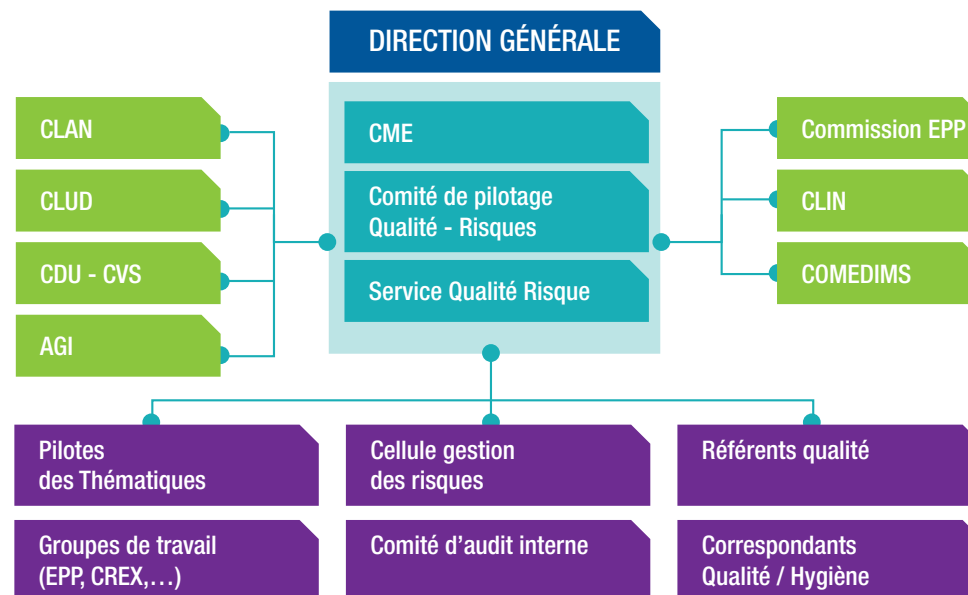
DIRECTION GÉNÉRALE

CLAN

CLUD

CDU - CVS

AGI

CME

Comité de pilotage Qualité - Risques

Service Qualité Risque

Commission EPP

CLIN

COMEDIMS

Pilotes des Thématiques

Cellule gestion des risques

Référents qualité

Groupes de travail (EPP, CREX,…)

Comité d'audit interne

Correspondants Qualité / Hygiène